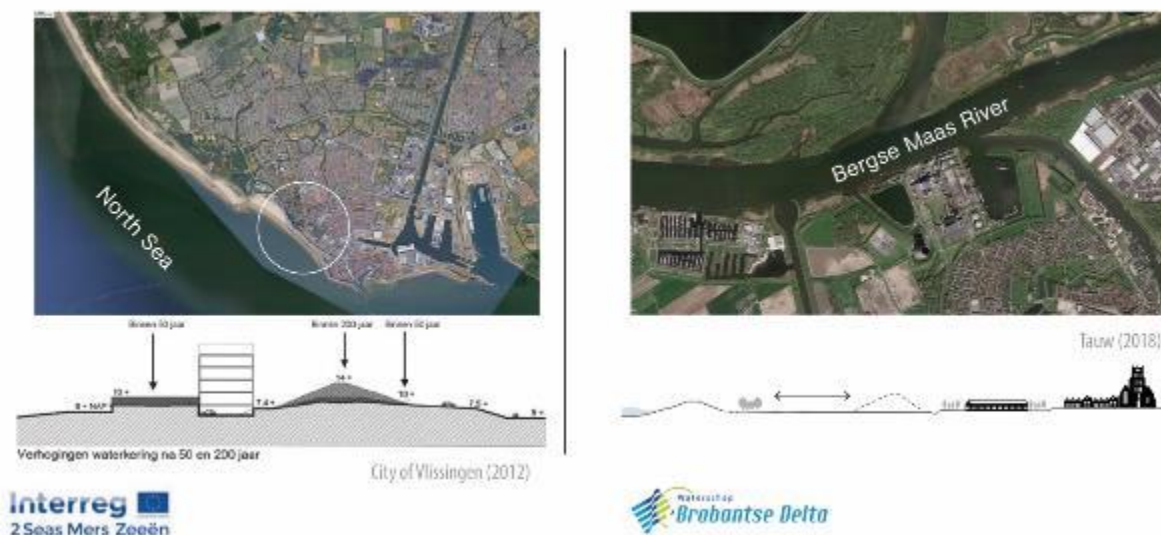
North Sea

Binnen 50 jaar

Binnen 200 jaar

Binnen 50 jaar

8 + NAP

10 +

7.4 +

14 +

10 +

7.5 +

9 +

Verhogingen waterkering na 50 en 200 jaar

City of Vlissingen (2012)

Bergse Maas River

Tauw (2018)

Interreg

2 Seas Mers Zeeën

Waterschap
Brabantse Delta